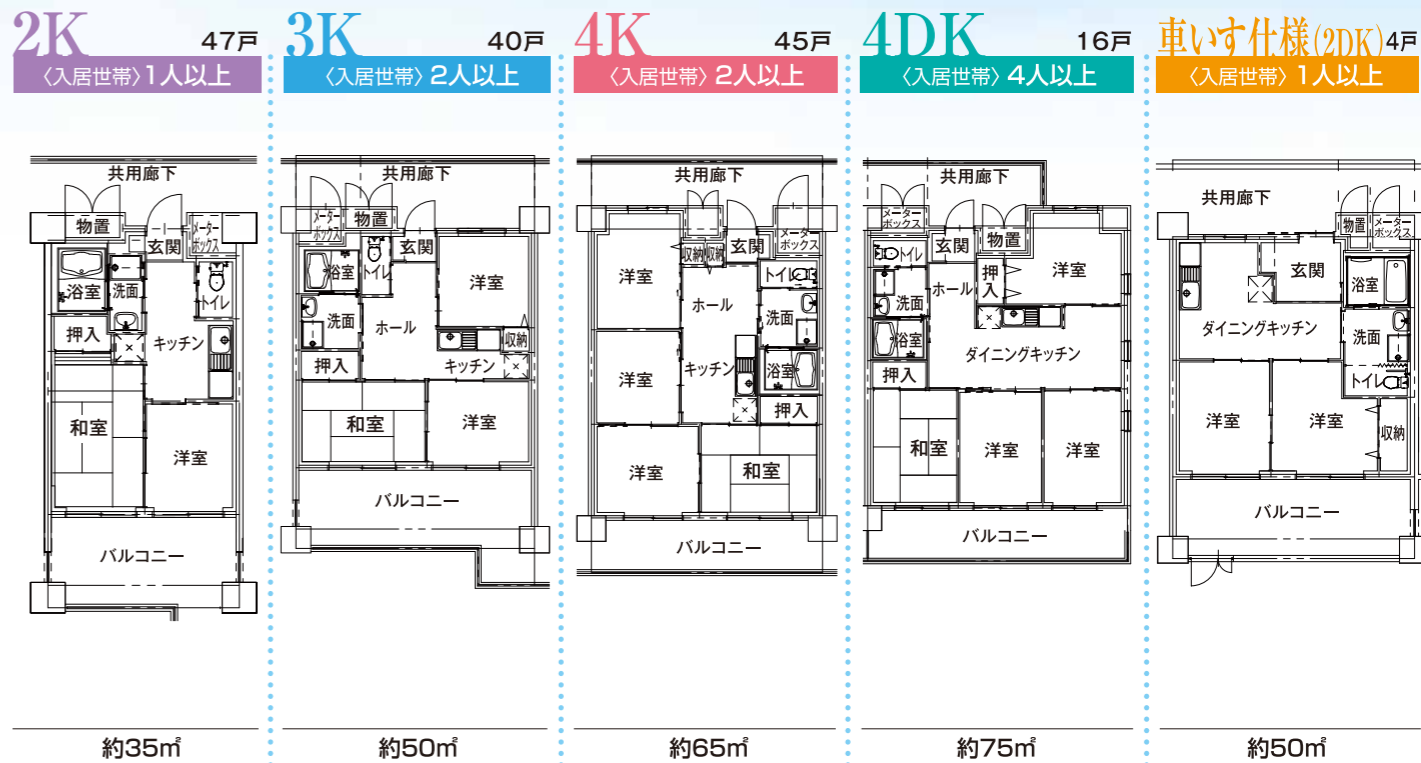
2K 47戸
〈入居世帯〉1人以上

共用廊下
物置
メーターボックス
玄関
浴室
洗面
トイレ
押入
キッチン
和室
洋室
バルコニー

約35㎡

3K 40戸
〈入居世帯〉2人以上

共用廊下
メーターボックス
物置
浴室
トイレ
玄関
洋室
洗面
ホール
押入
キッチン
収納
和室
洋室
バルコニー

約50㎡

4K 45戸
〈入居世帯〉2人以上

共用廊下
収納
収納
玄関
メーターボックス
洋室
ホール
トイレ
洗面
洋室
キッチン
浴室
押入
洋室
和室
バルコニー

約65㎡

4DK 16戸
〈入居世帯〉4人以上

共用廊下
メーターボックス
トイレ
玄関
物置
ホール
押入
洋室
洗面
浴室
ダイニングキッチン
押入
和室
洋室
洋室
バルコニー

約75㎡

車いす仕様(2DK) 4戸
〈入居世帯〉1人以上

共用廊下
物置
メーターボックス
玄関
浴室
ダイニングキッチン
洗面
トイレ
洋室
洋室
収納
バルコニー

約50㎡